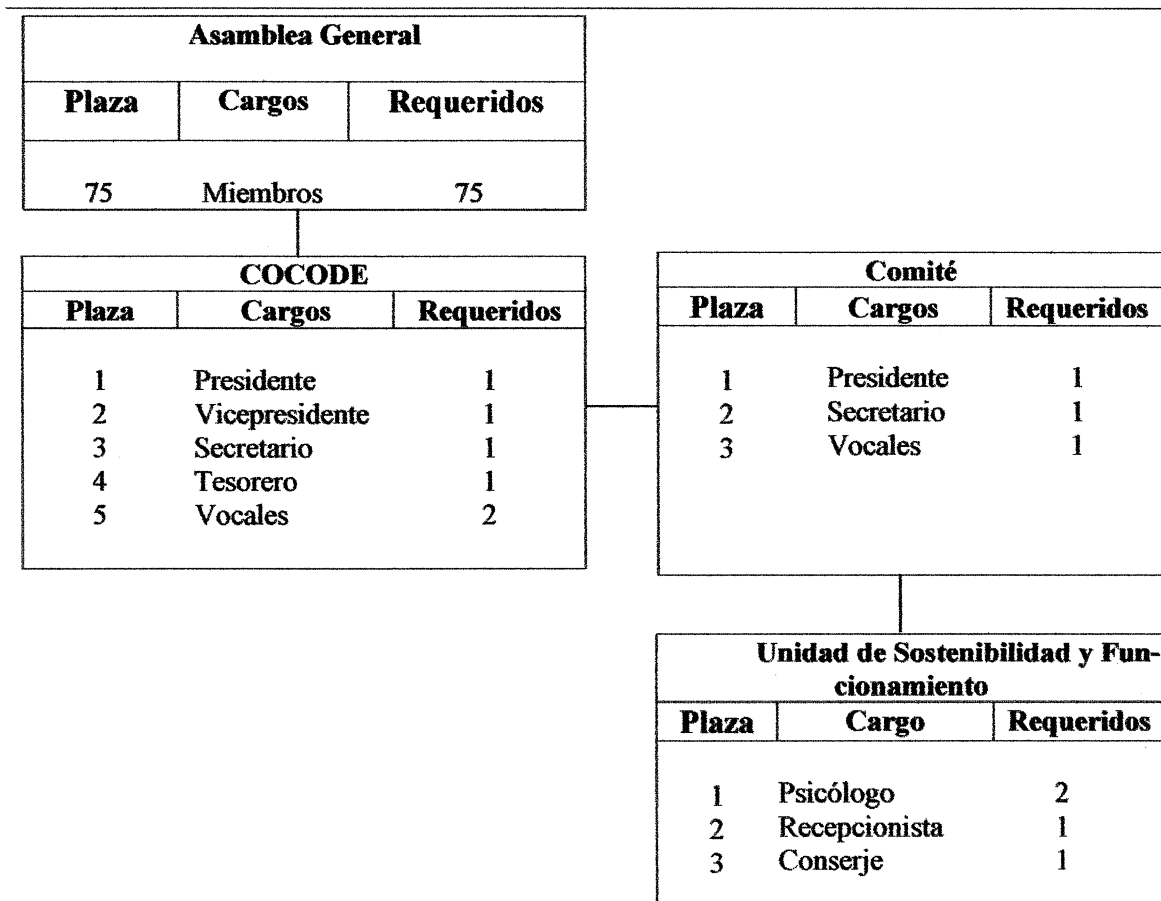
Asamblea General

| Plaza | Cargos | Requeridos |
|---|---|---|
| 75 | Miembros | 75 |

COCODE

| Plaza | Cargos | Requeridos |
|---|---|---|
| 1 | Presidente | 1 |
| 2 | Vicepresidente | 1 |
| 3 | Secretario | 1 |
| 4 | Tesorero | 1 |
| 5 | Vocales | 2 |

Comité

| Plaza | Cargos | Requeridos |
|---|---|---|
| 1 | Presidente | 1 |
| 2 | Secretario | 1 |
| 3 | Vocales | 1 |

Unidad de Sostenibilidad y Funcionamiento

| Plaza | Cargo | Requeridos |
|---|---|---|
| 1 | Psicólogo | 2 |
| 2 | Recepcionista | 1 |
| 3 | Conserje | 1 |